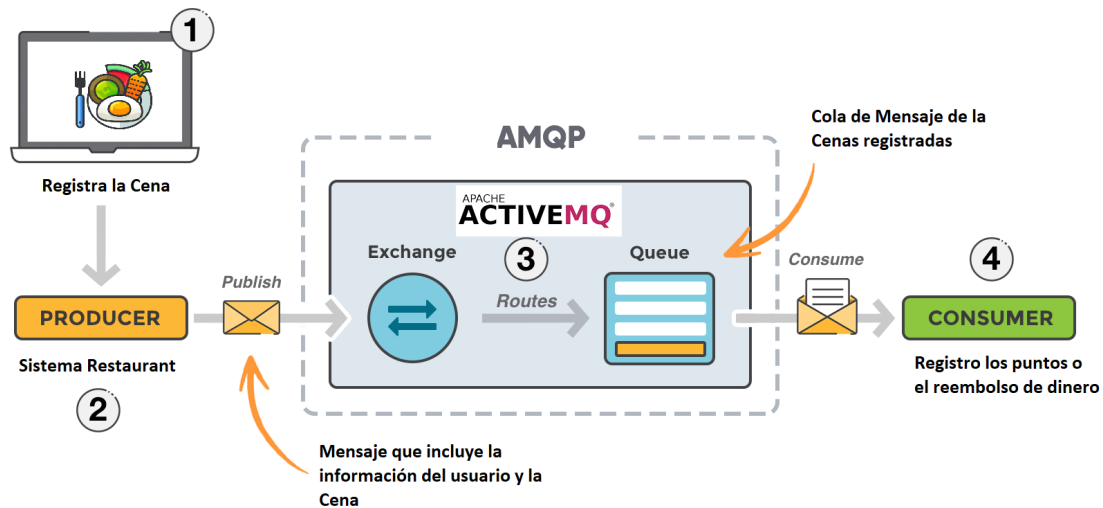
1

Registra la Cena

AMQP

Cola de Mensaje de la Cenas registradas

APACHE ACTIVEMQ

Exchange

3

Queue

Publish

PRODUCER

Routes

Consume

4

CONSUMER

Sistema Restaurant

2

Registro los puntos o el reembolso de dinero

Mensaje que incluye la información del usuario y la Cena